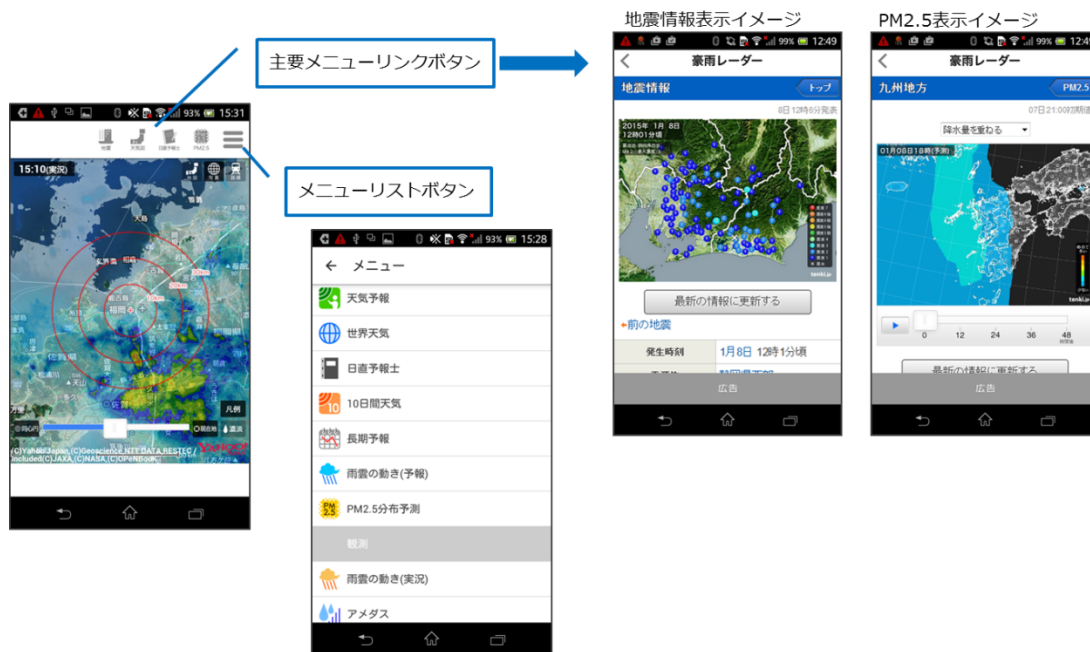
地震情報表示イメージ

PM2.5表示イメージ

主要メニューリンクボタン

メニューリストボタン

93% 15:31

地震 天気図 日直予報士 PM2.5

15:10(実況)

福岡

佐賀

凡例

(C)Yahoo Japan (C)Geoscience,NTT DATA,RESTEC / Included(C)JAXA (C)NASA (C)OpenBook

YAHOO!

93% 15:28

← メニュー

天気予報

世界天気

日直予報士

10日間天気

長期予報

雨雲の動き(予報)

PM2.5分布予測

観測

雨雲の動き(実況)

アメダス

99% 12:49

豪雨レーダー

地震情報

トップ

8日 12時6分発表

2015年 1月 8日 12時01分頃

tenki.jp

最新の情報に更新する

前の地震

| 発生時刻 | 1月8日 12時1分頃 |
|---|---|

広告

99% 12:4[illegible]

豪雨レーダー

九州地方

PM2.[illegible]

07日21:00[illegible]

降水量を重ねる

01月08日18時(予測)

tenki.j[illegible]

0 12 24 36 48

最新の情報に更新する

広告